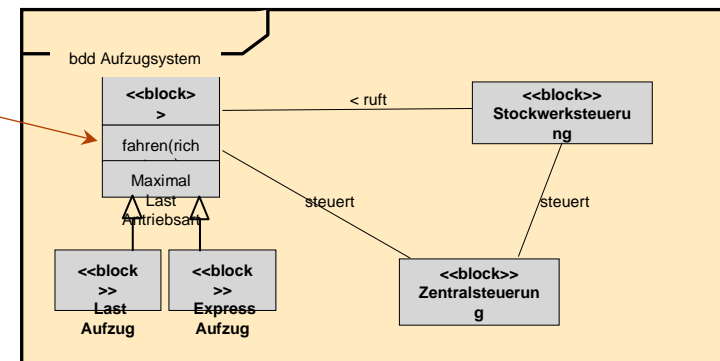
bdd Aufzugsystem

<<block>
>

fahren(rich

Maximal
Last
Antriebsart

< ruft

<<block>>
Stockwerksteueru
ng

steuert

steuert

<<block
>>
Last
Aufzug

<<block
>>
Express
Aufzug

<<block>>
Zentralsteuerun
g